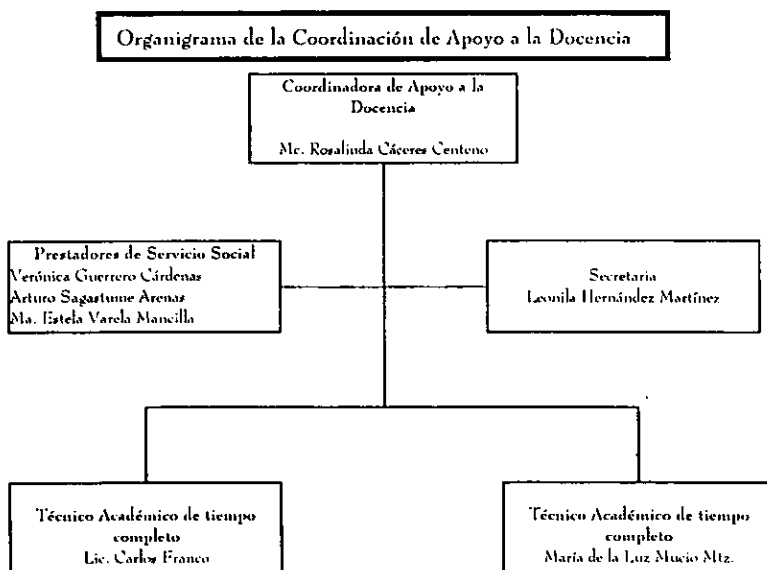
Organigrama de la Coordinación de Apoyo a la Docencia

Coordinadora de Apoyo a la Docencia

Mc. Rosalinda Cáceres Centeno

Prestadores de Servicio Social
Verónica Guerrero Cárdenas
Arturo Sagastume Arenas
Ma. Estela Varela Mancilla

Secretaria
Leonila Hernández Martínez

Técnico Académico de tiempo completo
Lic. Carlos Franco

Técnico Académico de tiempo completo
María de la Luz Mucio Mtz.